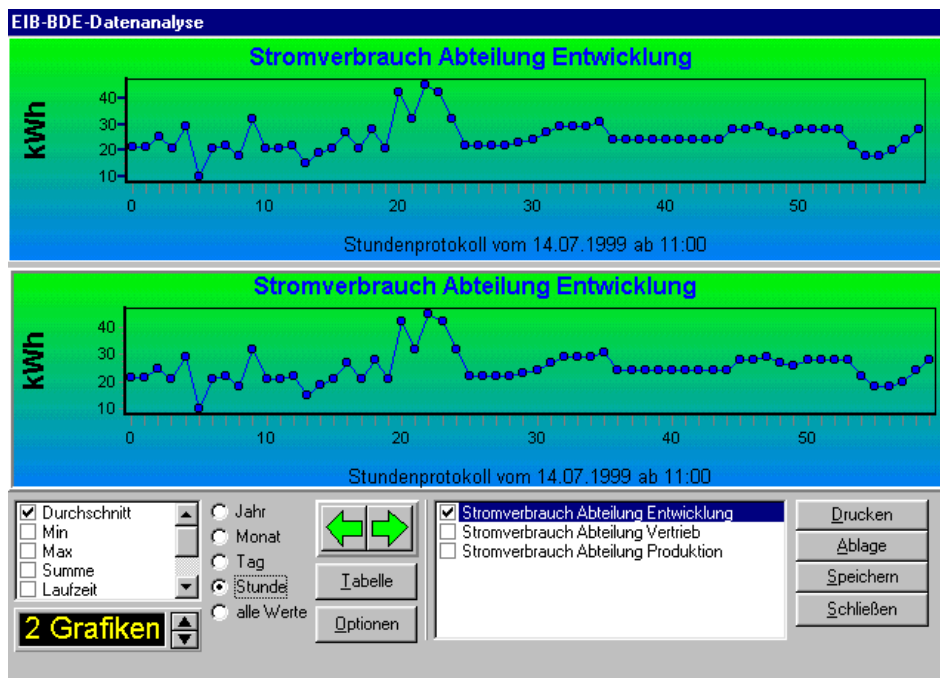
EIB-BDE-Datenanalyse

Stromverbrauch Abteilung Entwicklung

kWh

40
30
20
10

0 10 20 30 40 50

Stundenprotokoll vom 14.07.1999 ab 11:00

Stromverbrauch Abteilung Entwicklung

kWh

40
30
20
10

0 10 20 30 40 50

Stundenprotokoll vom 14.07.1999 ab 11:00

☑ Durchschnitt
☐ Min
☐ Max
☐ Summe
☐ Laufzeit

2 Grafiken

Jahr
Monat
Tag
Stunde
alle Werte

Tabelle
Optionen

☑ Stromverbrauch Abteilung Entwicklung
☐ Stromverbrauch Abteilung Vertrieb
☐ Stromverbrauch Abteilung Produktion

Drucken
Ablage
Speichern
Schließen